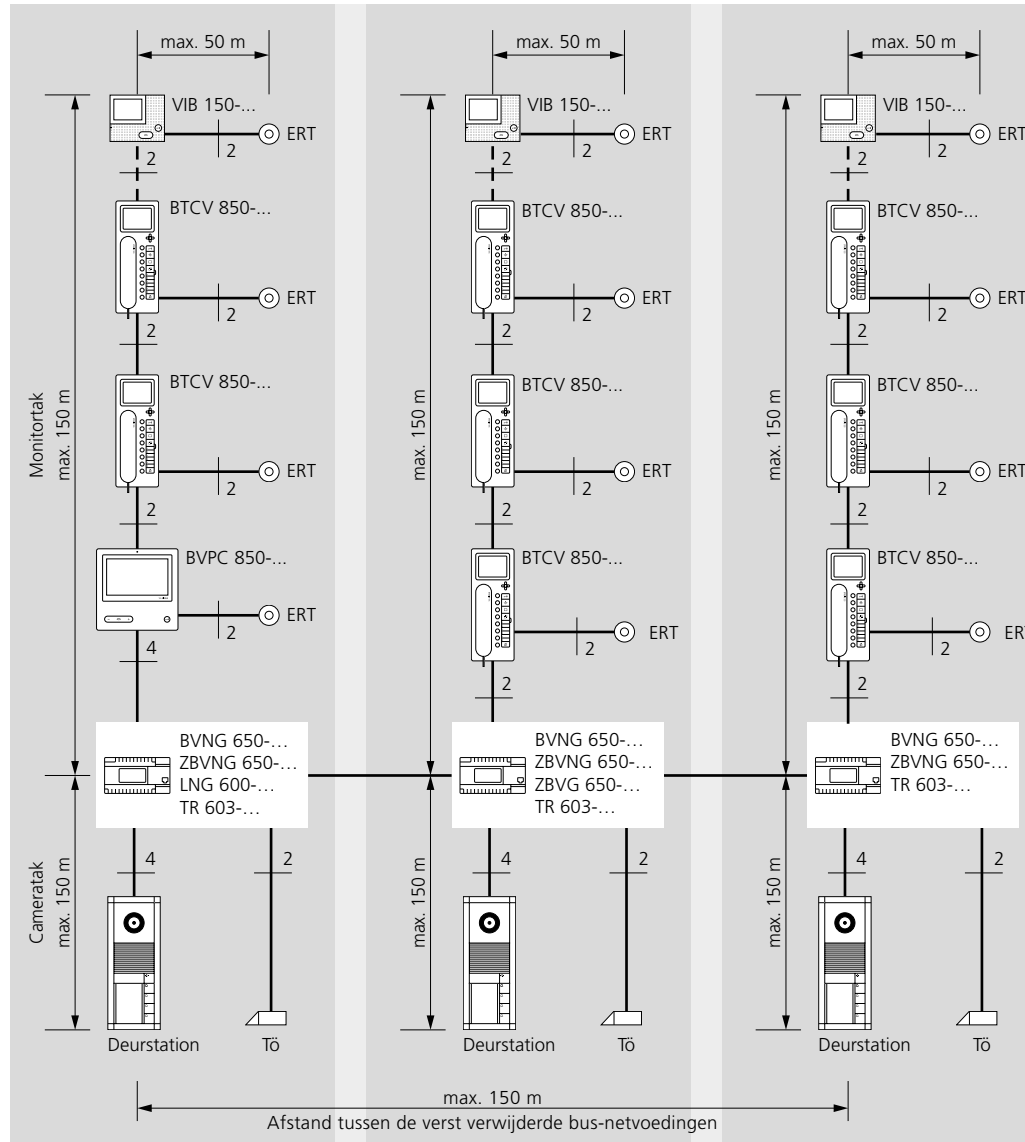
max. 50 m

VIB 150-...

ERT

2

2

BTCV 850-...

ERT

2

2

BTCV 850-...

ERT

2

2

BVPC 850-...

ERT

2

4

Monitortak
max. 150 m

BVNG 650-…
ZBVNG 650-…
LNG 600-…
TR 603-…

Cameratak
max. 150 m

4

2

Deurstation

Tö

max. 50 m

VIB 150-...

ERT

2

2

BTCV 850-...

ERT

2

2

BTCV 850-...

ERT

2

2

BTCV 850-...

ERT

2

2

max. 150 m

BVNG 650-…
ZBVNG 650-…
ZBVG 650-…
TR 603-…

max. 150 m

4

2

Deurstation

Tö

max. 50 m

VIB 150-...

ERT

2

2

BTCV 850-...

ERT

2

2

BTCV 850-...

ERT

2

2

BTCV 850-...

ER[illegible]

2

2

max. 150 m

BVNG 650-…
ZBVNG 650-…
TR 603-…

max. 150 m

4

2

Deurstation

Tö

max. 150 m
Afstand tussen de verst verwijderde bus-netvoedingen